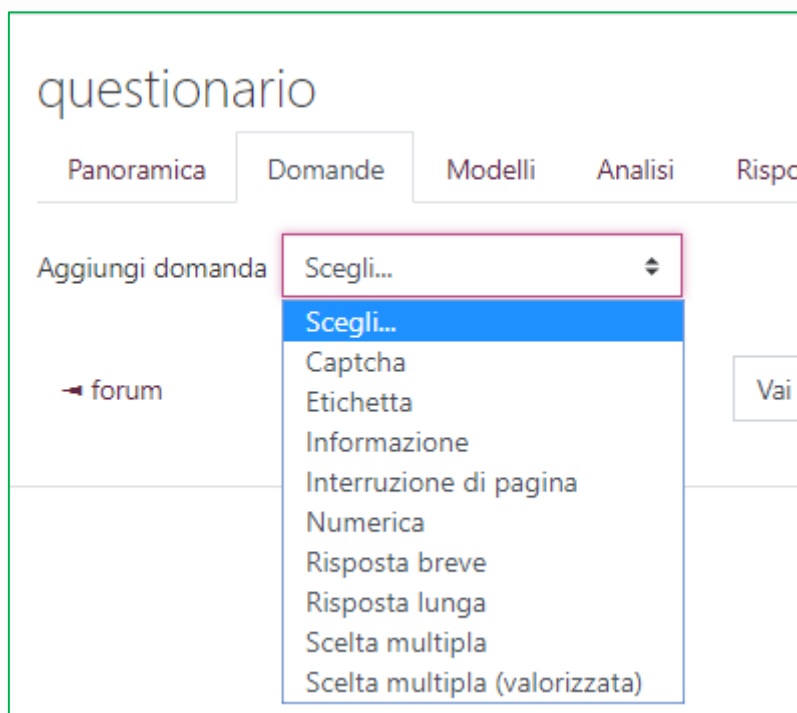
questionario

Panoramica
Domande
Modelli
Analisi
Rispo

Aggiungi domanda
Scegli...

Scegli...
Captcha
Etichetta
Informazione
Interruzione di pagina
Numerica
Risposta breve
Risposta lunga
Scelta multipla
Scelta multipla (valorizzata)

◄ forum

Vai